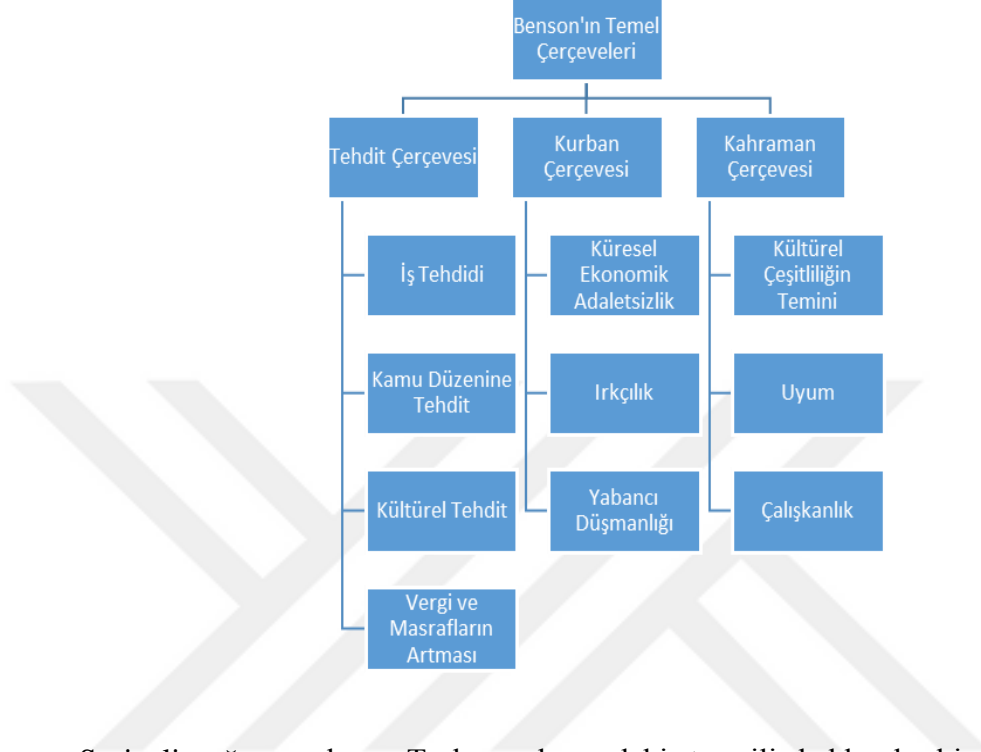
Benson'ın Temel Çerçeveleri

Tehdit Çerçevesi

İş Tehdidi

Kamu Düzenine Tehdit

Kültürel Tehdit

Vergi ve Masrafların Artması

Kurban Çerçevesi

Küresel Ekonomik Adaletsizlik

Irkçılık

Yabancı Düşmanlığı

Kahraman Çerçevesi

Kültürel Çeşitliliğin Temini

Uyum

Çalışkanlık

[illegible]